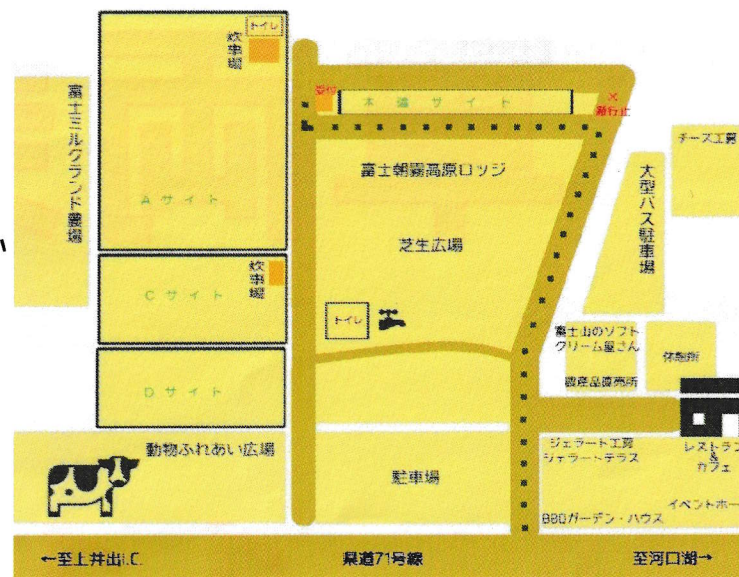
トイレ
炊事場
富士ミルクランド農場
受付
本道サイト
通行止
チーズ工房
富士朝霧高原ロッジ
大型バス駐車場
Aサイト
芝生広場
炊事場
Cサイト
トイレ
富士山のソフトクリーム屋さん
休憩所
農産品直売所
Dサイト
動物ふれあい広場
ジェラート工房 ジェラートテラス
レストラン & カフェ
駐車場
イベントホー
BBQガーデン・ハウス
←至上井出I.C.
県道71号線
至河口湖→